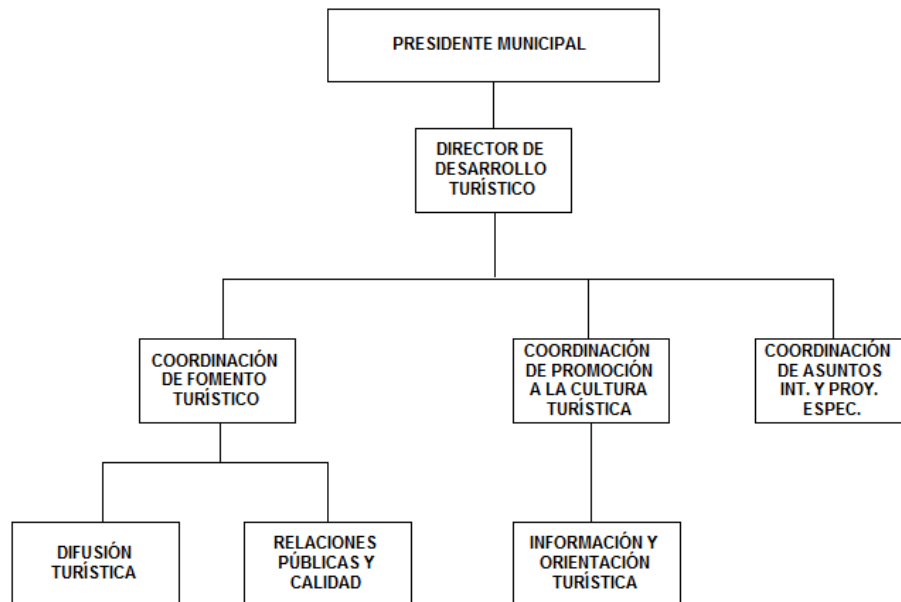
PRESIDENTE MUNICIPAL

DIRECTOR DE DESARROLLO TURÍSTICO

COORDINACIÓN DE FOMENTO TURÍSTICO

COORDINACIÓN DE PROMOCIÓN A LA CULTURA TURÍSTICA

COORDINACIÓN DE ASUNTOS INT. Y PROY. ESPEC.

DIFUSIÓN TURÍSTICA

RELACIONES PÚBLICAS Y CALIDAD

INFORMACIÓN Y ORIENTACIÓN TURÍSTICA